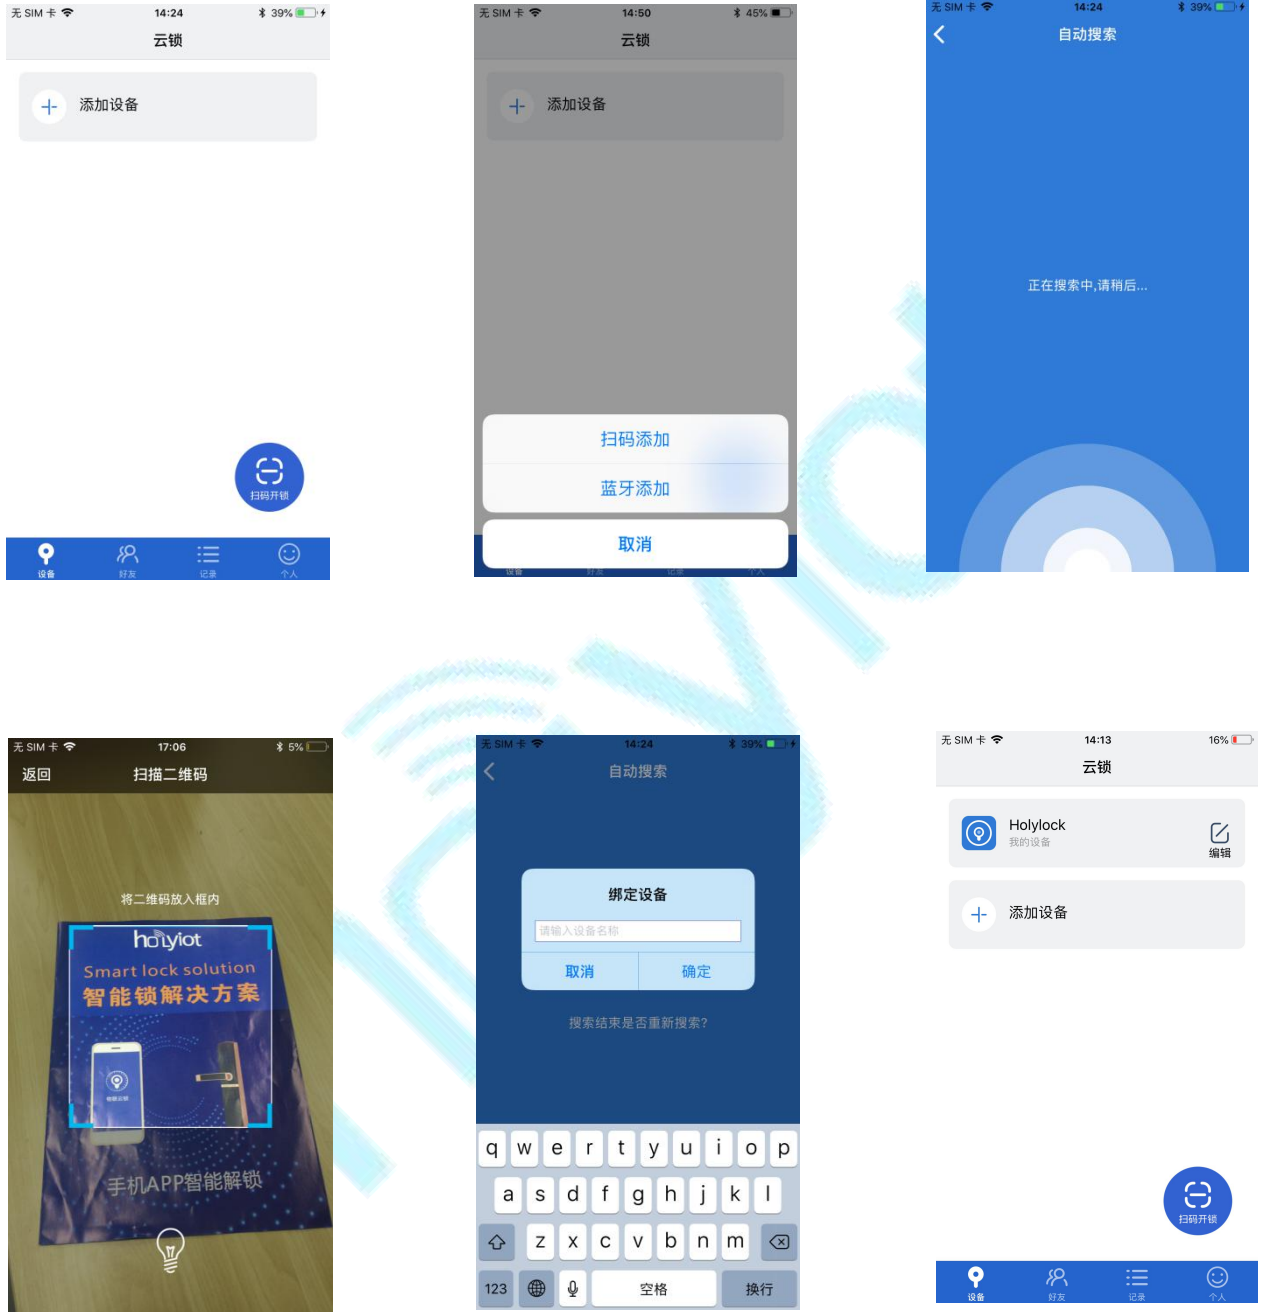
无 SIM 卡 14:24 39%
云锁
添加设备
扫码开锁
设备 好友 记录 个人

无 SIM 卡 14:50 45%
云锁
添加设备
扫码添加
蓝牙添加
取消
设备 好友 记录 个人

无 SIM 卡 14:24 39%
自动搜索
正在搜索中,请稍后...

无 SIM 卡 17:06 5%
返回 扫描二维码
将二维码放入框内
holyiot
Smart lock solution
智能锁解决方案
手机APP智能解锁

无 SIM 卡 14:24 39%
自动搜索
绑定设备
请输入设备名称
取消 确定
搜索结束是否重新搜索?
q w e r t y u i o p
a s d f g h j k l
z x c v b n m
123 空格 换行

无 SIM 卡 14:13 16%
云锁
Holylock
我的设备
编辑
添加设备
扫码开锁
设备 好友 记录 个人